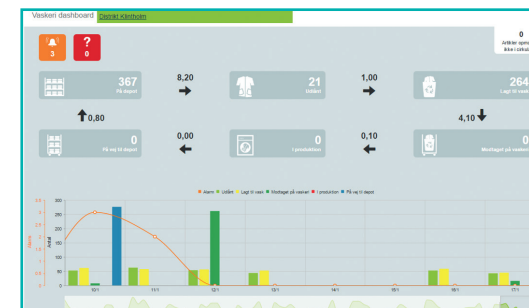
Vaskeri dashboard District Klinikum

3

?
0

0
Artikler sprog ikke i cirkul

367
På depot

8,20

21
Udlånt

1,00

264
Lagt til vask

0,80

4,10

0
På vej til depot

0,00

0
I produktion

0,10

0
Modtaget på vaskeri

Alarm Udlånt Lagt til vask Modtaget på vaskeri I produktion På vej til depot

Alarm
Antal

300
250
200
150
100
50
0

3,5
3
2,5
2
1,5
1
0,5
0

10/1
11/1
12/1
13/1
14/1
15/1
16/1
17/1